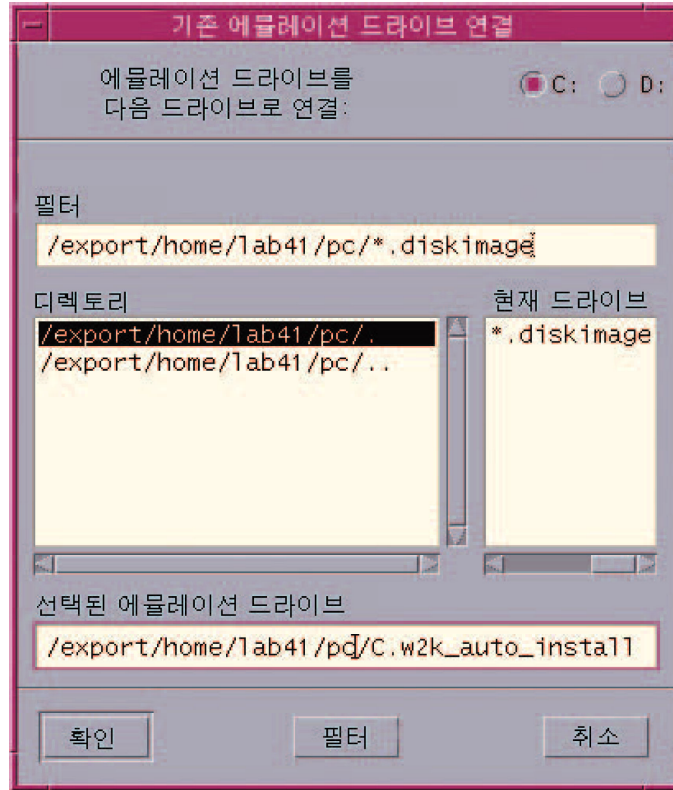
기존 에뮬레이션 드라이브 연결

에뮬레이션 드라이브를 다음 드라이브로 연결:

C:

D:

필터

/export/home/lab41/pc/*.diskimage

디렉토리

/export/home/lab41/pc/.
/export/home/lab41/pc/..

현재 드라이브

*.diskimage

선택된 에뮬레이션 드라이브

/export/home/lab41/pc/C.w2k_auto_install

확인

필터

취소